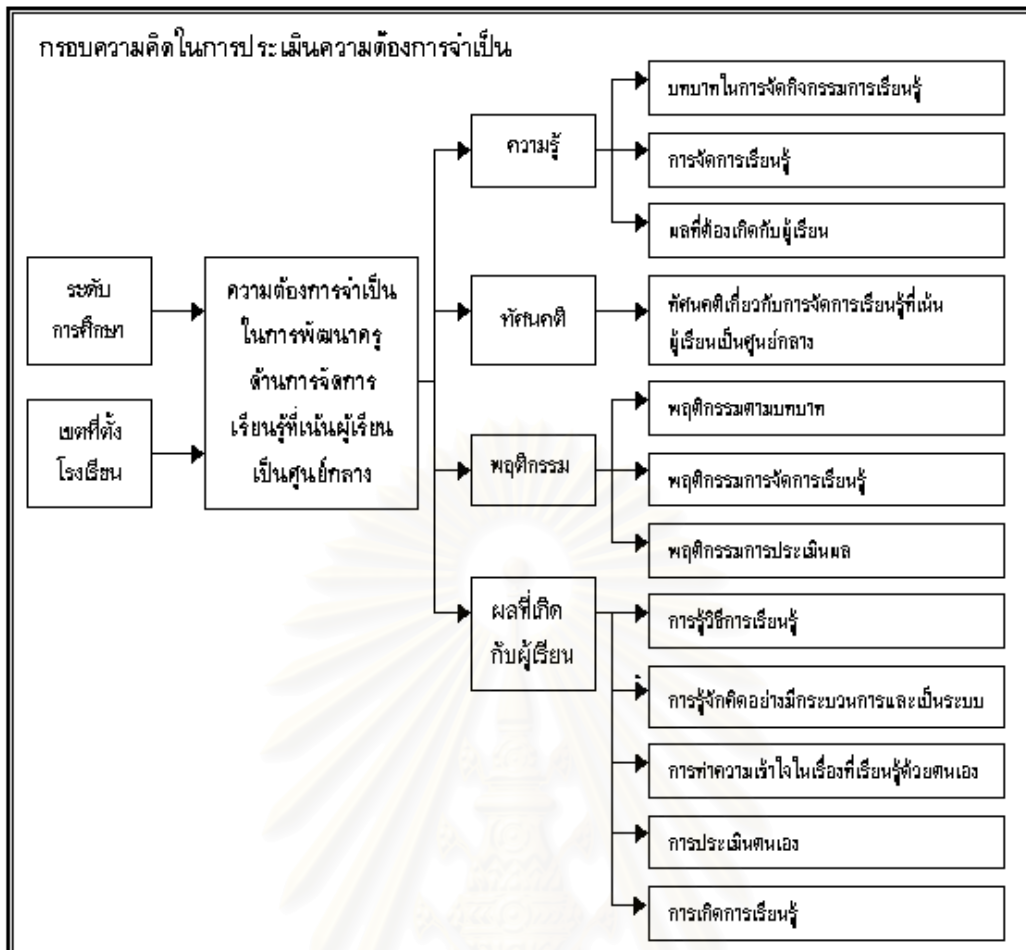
กรอบความคิดในการประเมินความต้องการจำเป็น

ระดับ การศึกษา

เขตที่ตั้ง โรงเรียน

ความต้องการจำเป็น ในการพัฒนาครู ด้านการจัดการ เรียนรู้ที่เน้นผู้เรียน เป็นศูนย์กลาง

ความรู้

บทบาทในการจัดกิจกรรมการเรียนรู้

การจัดการเรียนรู้

ผลที่ต้องเกิดกับผู้เรียน

ทัศนคติ

ทัศนคติเกี่ยวกับการจัดการเรียนรู้ที่เน้นผู้เรียนเป็นศูนย์กลาง

พฤติกรรม

พฤติกรรมตามบทบาท

พฤติกรรมการจัดการเรียนรู้

พฤติกรรมการประเมินผล

ผลที่เกิด กับผู้เรียน

การรู้วิธีการเรียนรู้

การรู้จักคิดอย่างมีกระบวนการและเป็นระบบ

การทำความเข้าใจในเรื่องที่เรียนรู้ด้วยตนเอง

การประเมินตนเอง

การเกิดการเรียนรู้